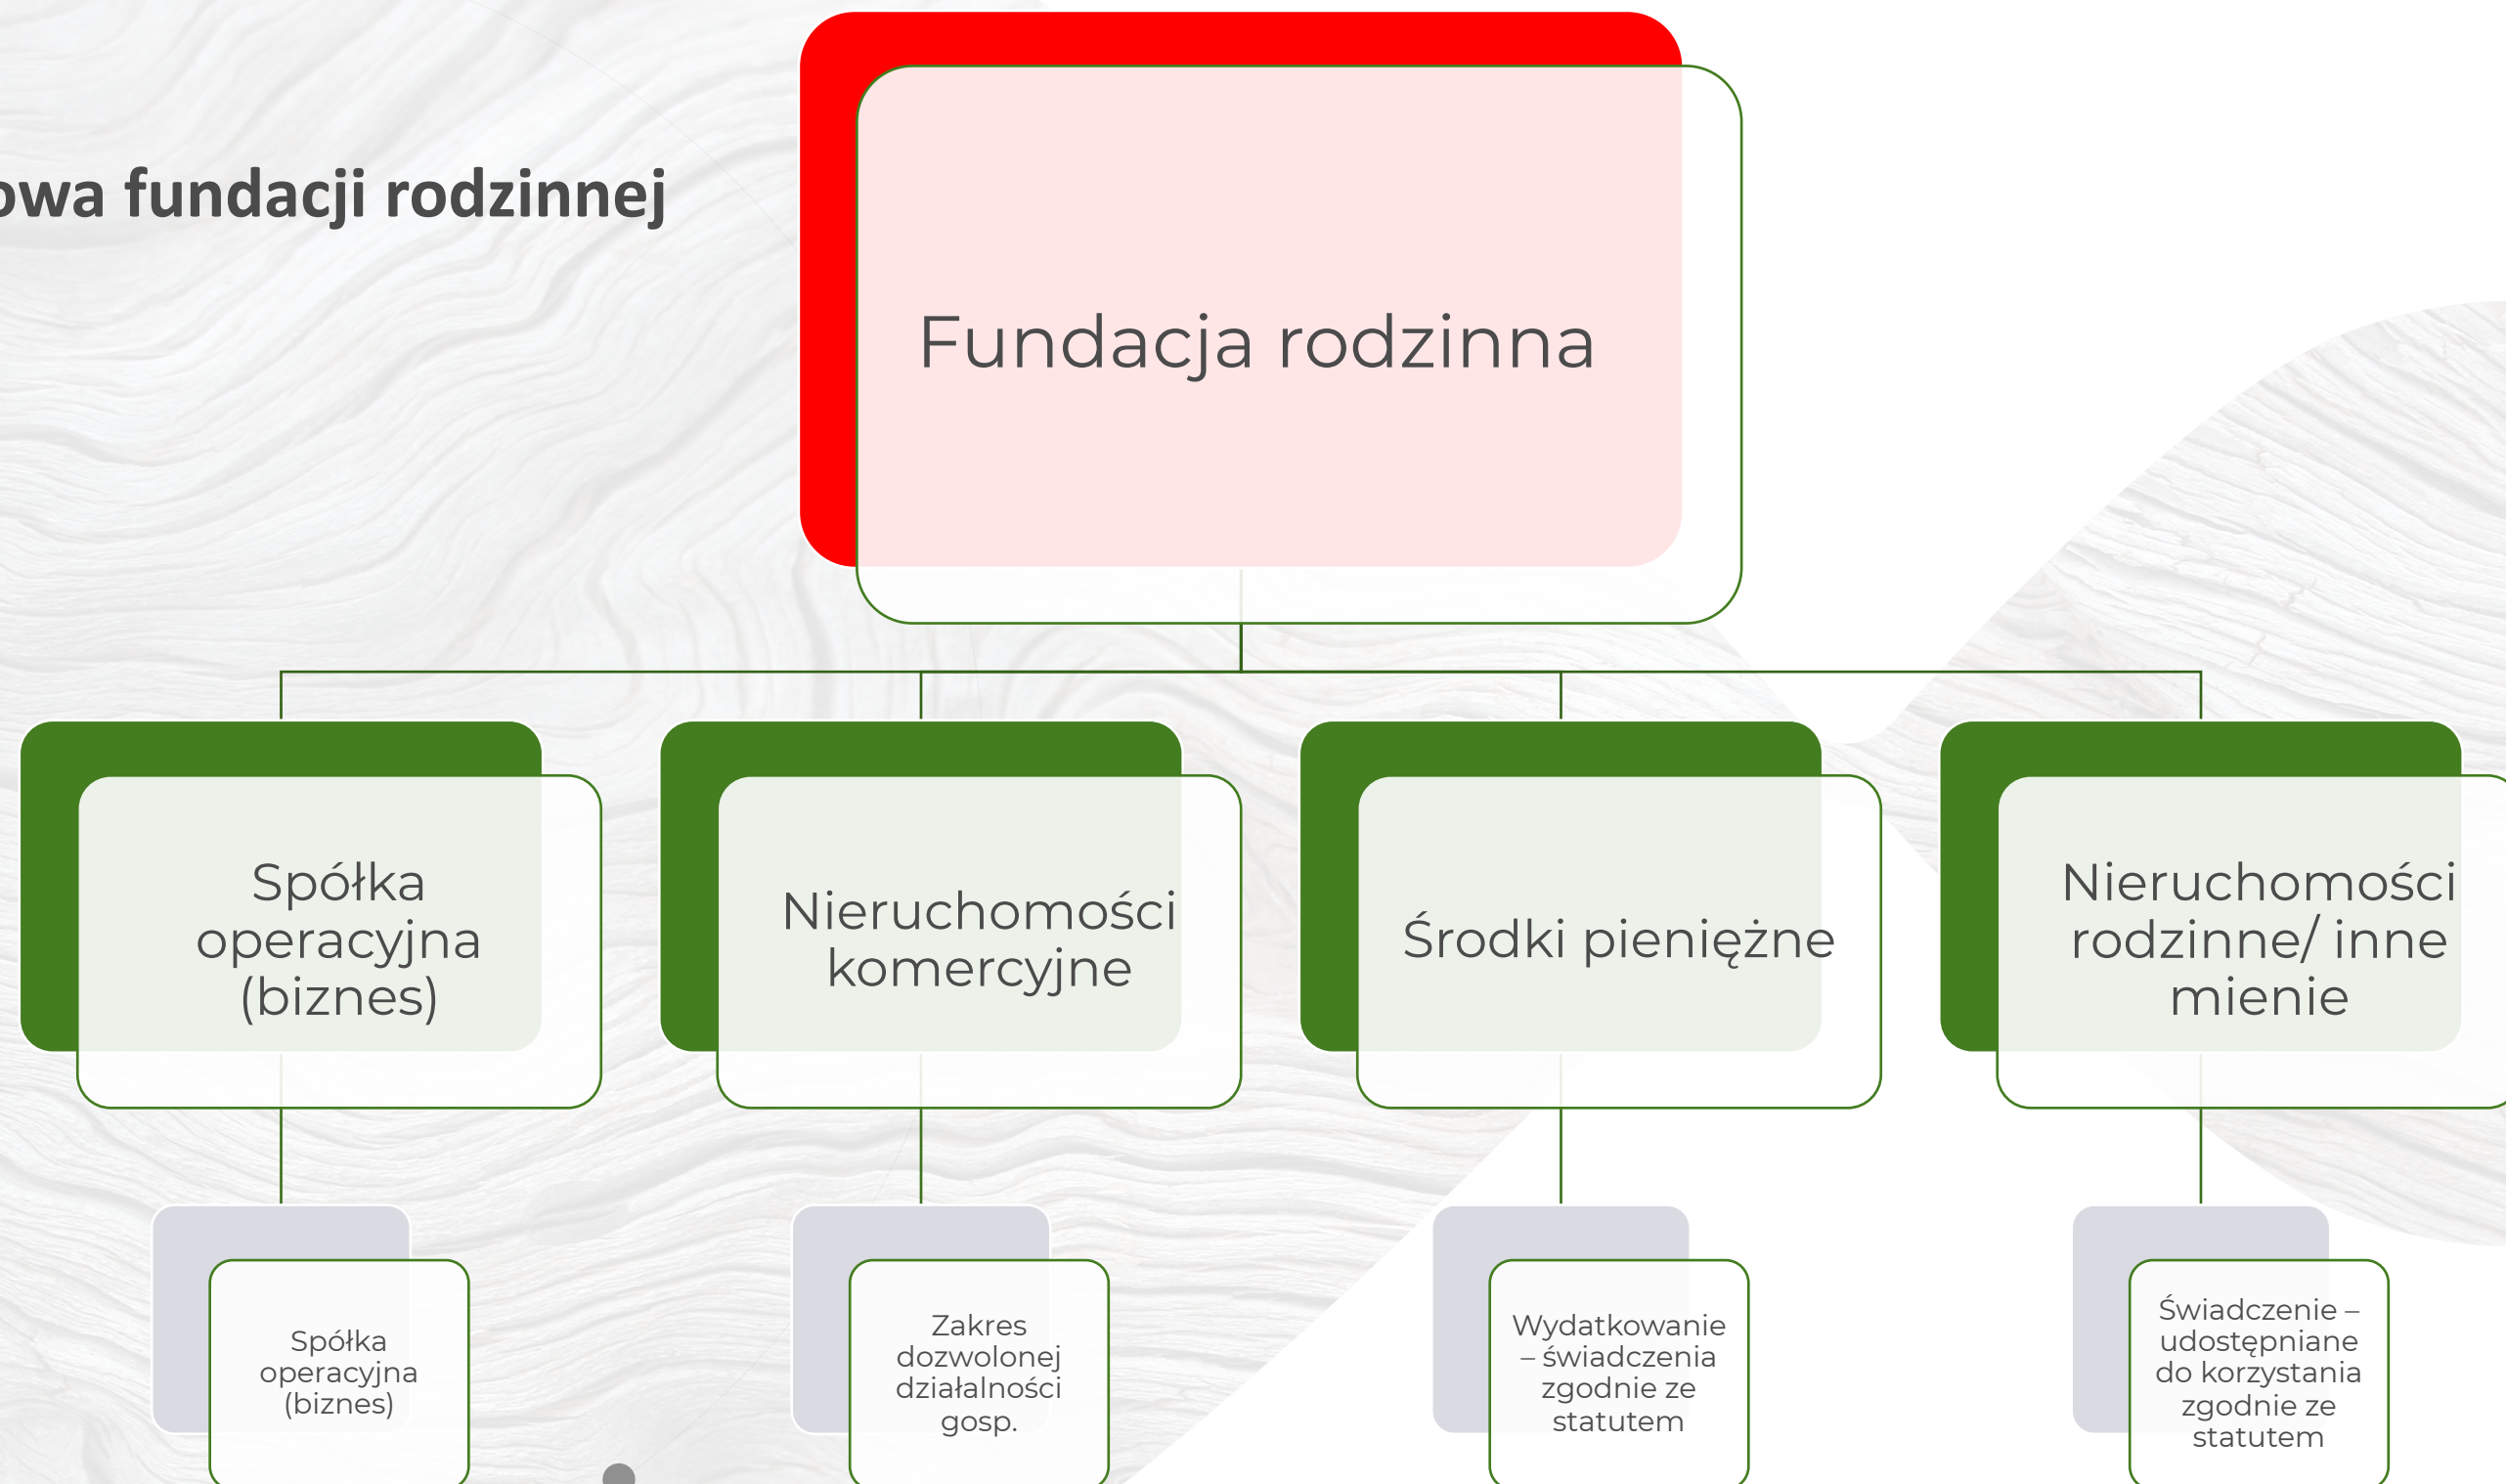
owa fundacji rodzinnej

Fundacja rodzinna

Spółka operacyjna (biznes)

Nieruchomości komercyjne

Środki pieniężne

Nieruchomości rodzinne/ inne mienie

Spółka operacyjna (biznes)

Zakres dozwolonej działalności gosp.

Wydatkowanie – świadczenia zgodnie ze statutem

Świadczenie – udostępniane do korzystania zgodnie ze statutem